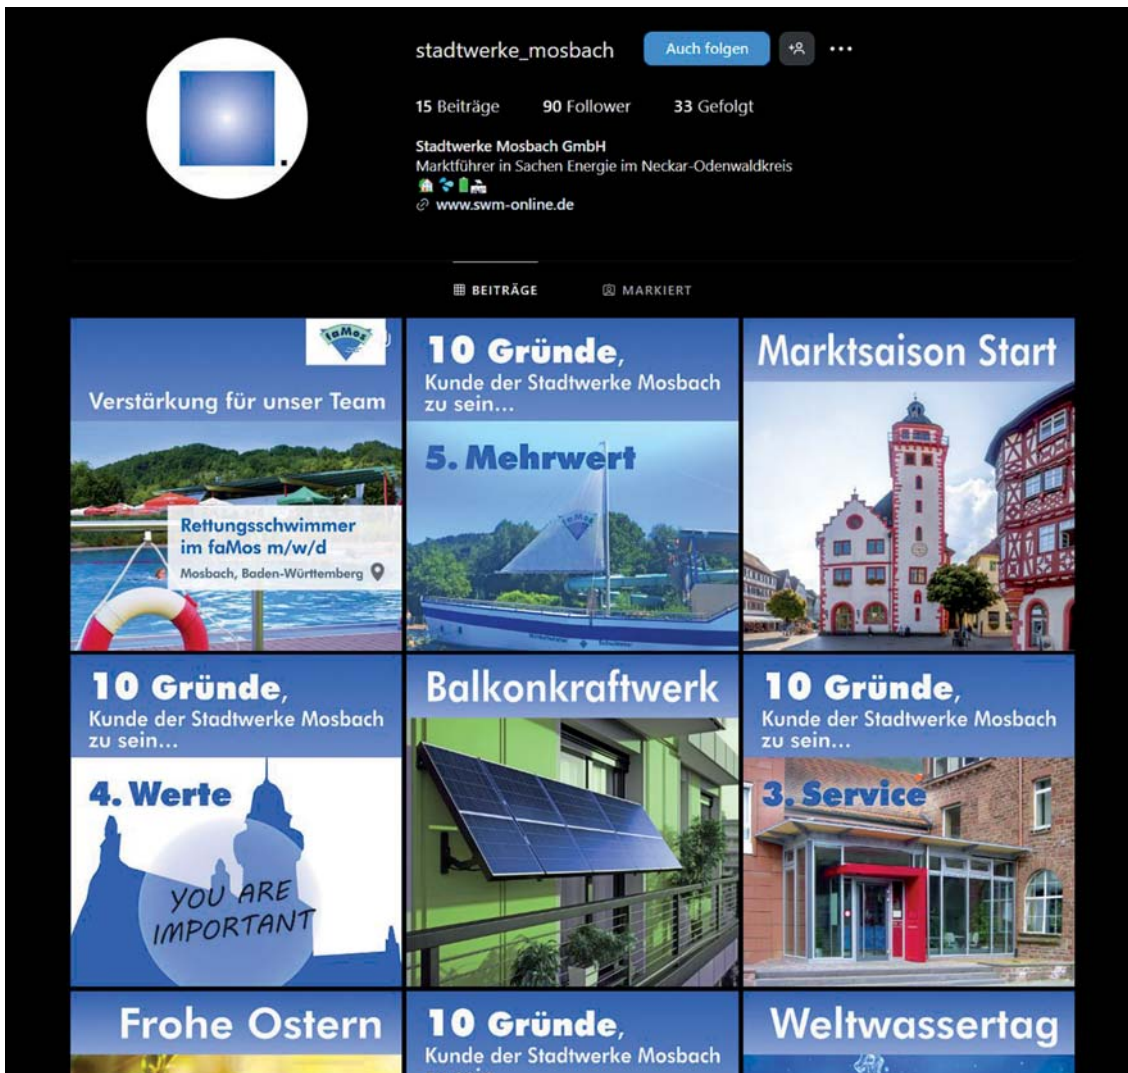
stadtwerke_mosbach Auch folgen

15 Beiträge 90 Follower 33 Gefolgt

Stadtwerke Mosbach GmbH
Marktführer in Sachen Energie im Neckar-Odenwaldkreis
www.swm-online.de

BEITRÄGE MARKIERT

faMos

Verstärkung für unser Team

Rettungsschwimmer im faMos m/w/d

Mosbach, Baden-Württemberg

10 Gründe, Kunde der Stadtwerke Mosbach zu sein...

5. Mehrwert

faMos

Marktsaison Start

10 Gründe, Kunde der Stadtwerke Mosbach zu sein...

4. Werte

YOU ARE IMPORTANT

Balkonkraftwerk

10 Gründe, Kunde der Stadtwerke Mosbach zu sein...

3. Service

Frohe Ostern

10 Gründe, Kunde der Stadtwerke Mosbach

Weltwassertag